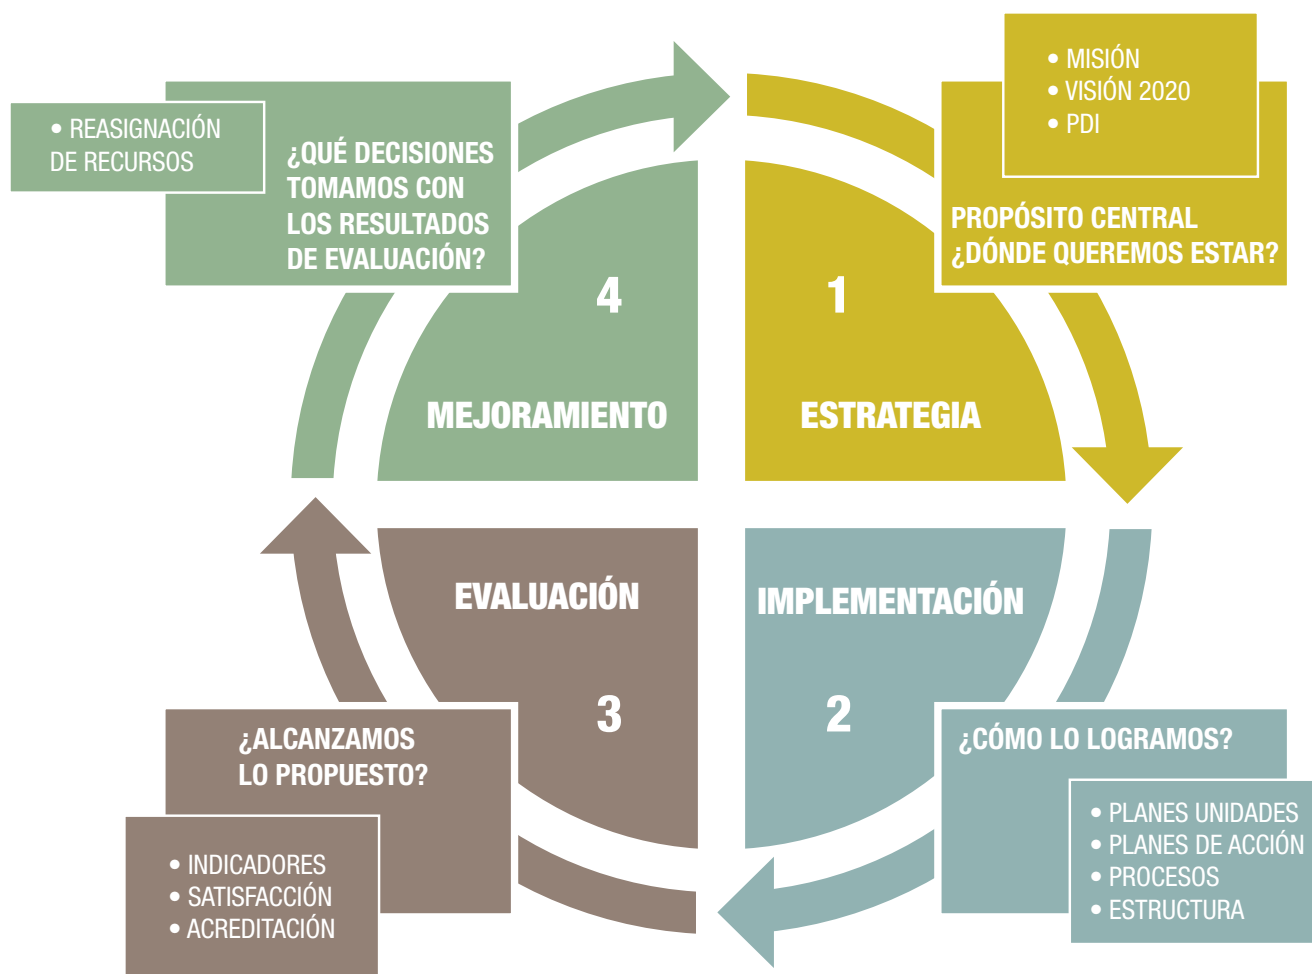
• REASIGNACIÓN DE RECURSOS

¿QUÉ DECISIONES TOMAMOS CON LOS RESULTADOS DE EVALUACIÓN?

• MISIÓN
• VISIÓN 2020
• PDI

PROPÓSITO CENTRAL
¿DÓNDE QUEREMOS ESTAR?

4

MEJORAMIENTO

1

ESTRATEGIA

EVALUACIÓN

3

IMPLEMENTACIÓN

2

¿ALCANZAMOS LO PROPUESTO?

• INDICADORES
• SATISFACCIÓN
• ACREDITACIÓN

¿CÓMO LO LOGRAMOS?

• PLANES UNIDADES
• PLANES DE ACCIÓN
• PROCESOS
• ESTRUCTURA